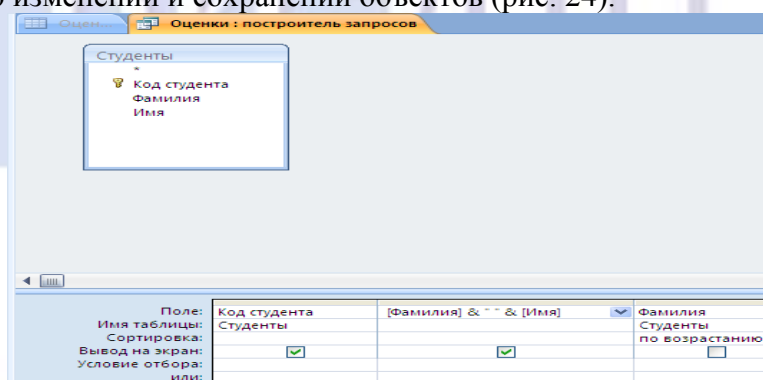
изменении и сохранении объектов (рис. 24).

Оцен... Оценки : построитель запросов

Студенты
*
Код студента
Фамилия
Имя

| Поле: | Код студента | [Фамилия] & " " & [Имя] | Фамилия |
|---|---|---|---|
| Имя таблицы: | Студенты | | Студенты |
| Сортировка: | | | по возрастанию |
| Вывод на экран: | ☑ | ☑ | ☐ |
| Условие отбора: | | | |
| или: | | | |